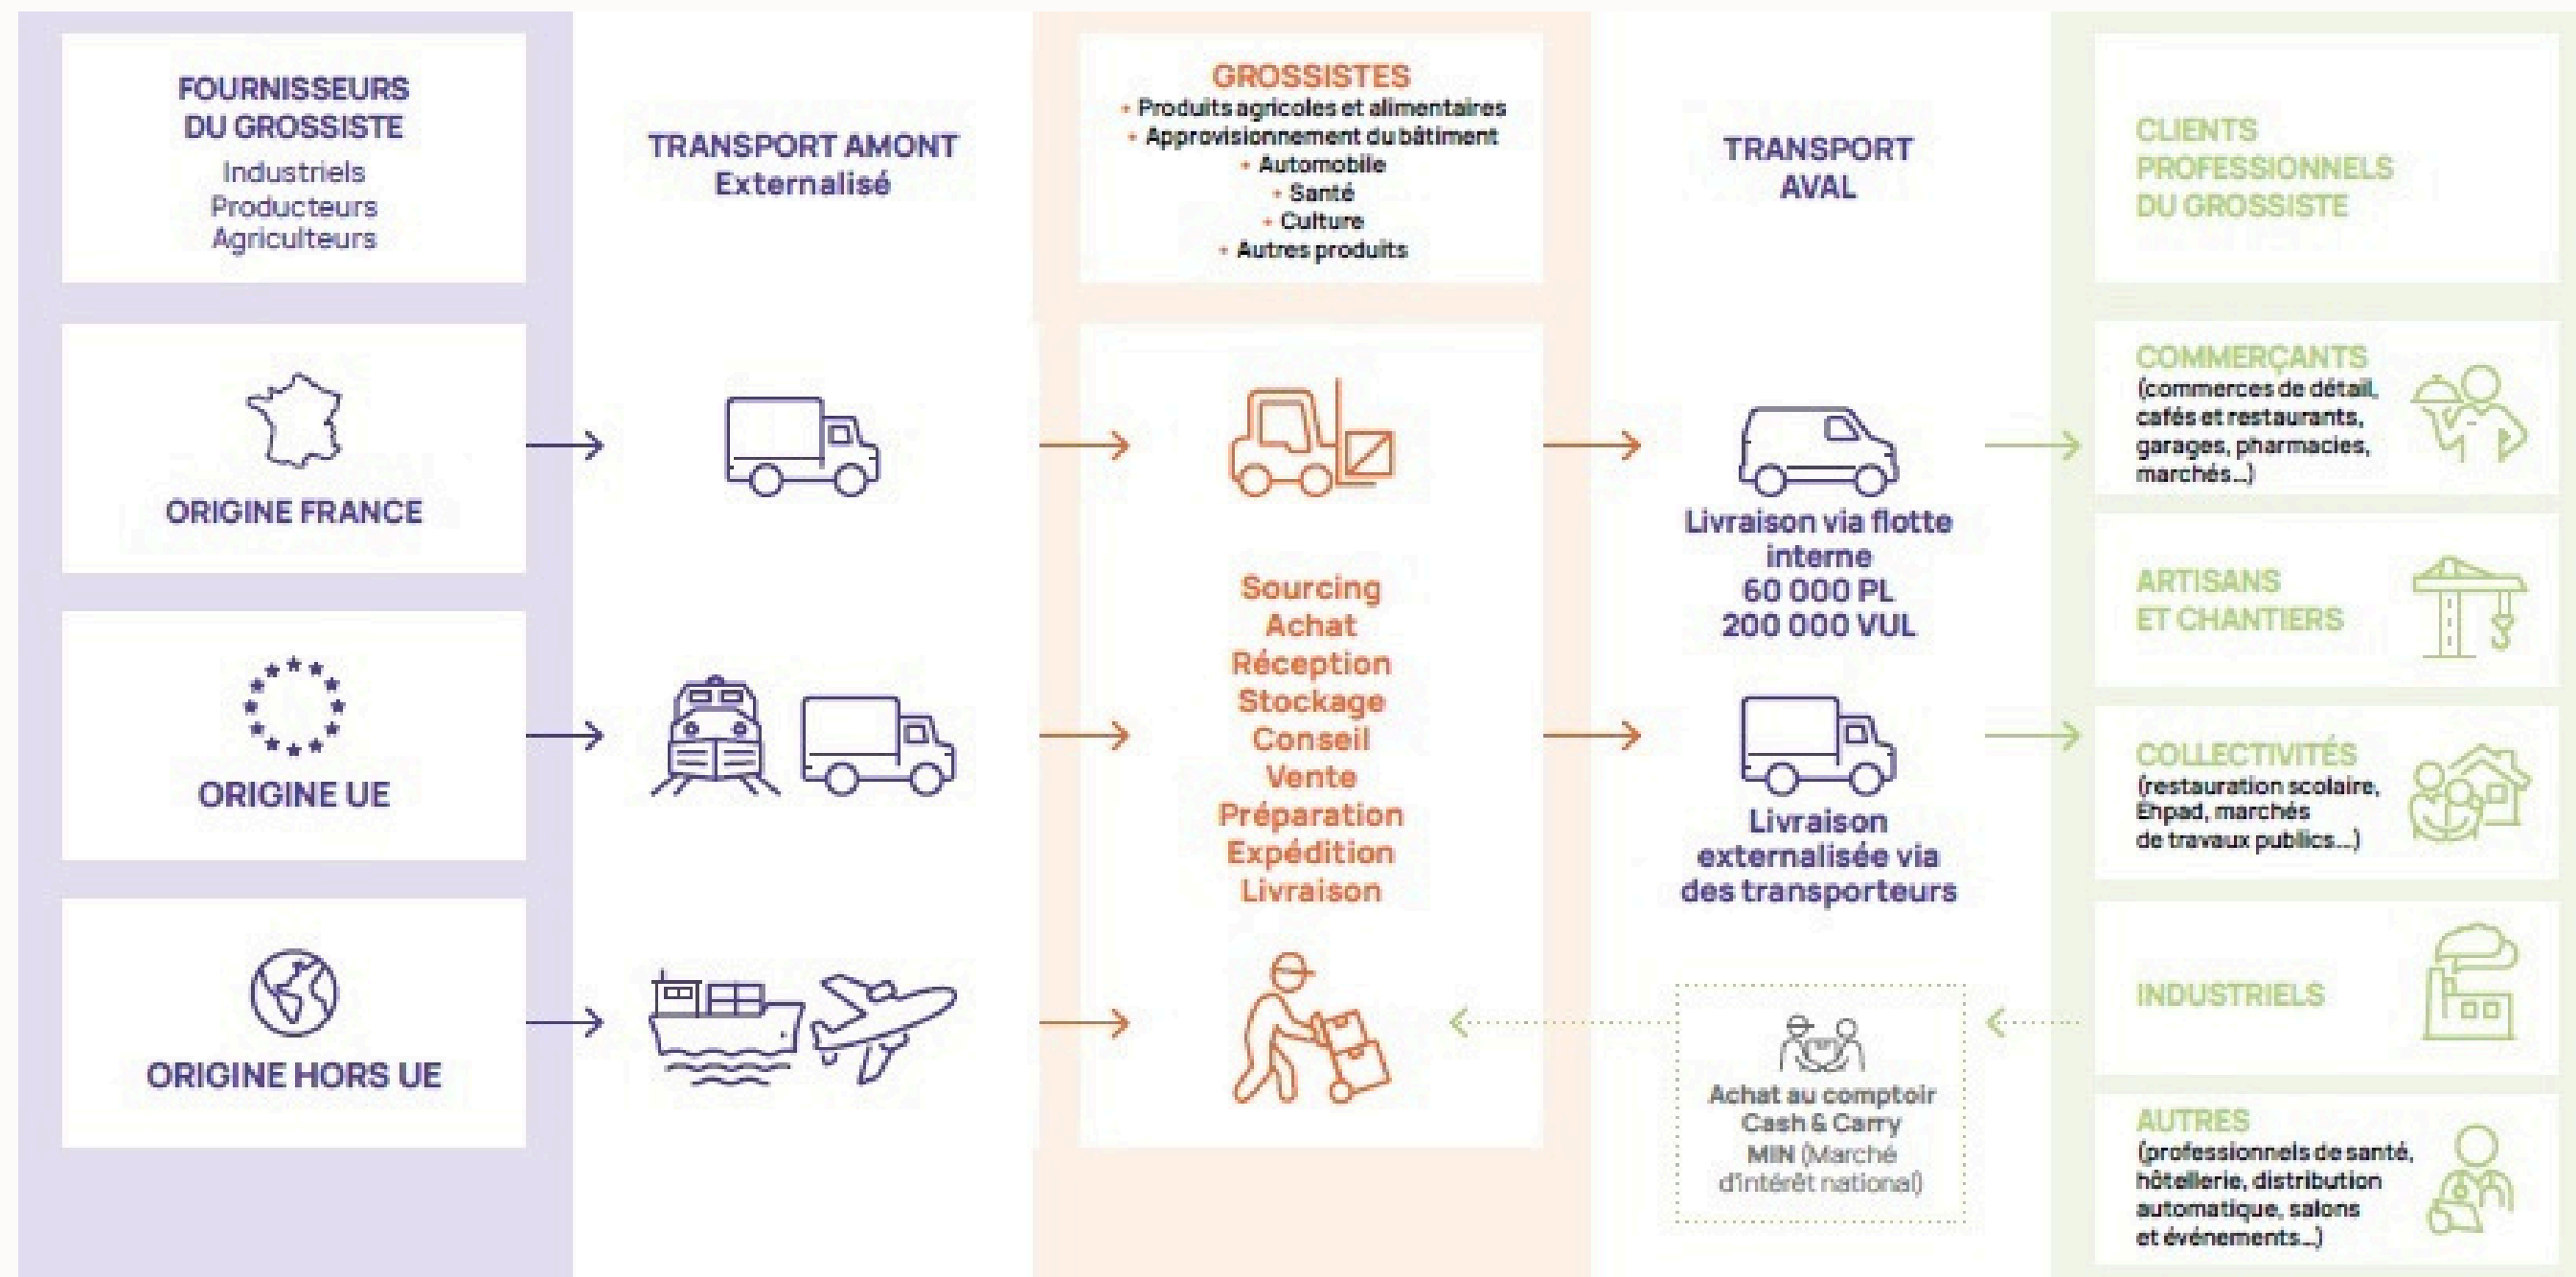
FOURNISSEURS DU GROSSISTE
Industriels
Producteurs
Agriculteurs

ORIGINE FRANCE

ORIGINE UE

ORIGINE HORS UE

TRANSPORT AMONT
Externalisé

GROSSISTES
• Produits agricoles et alimentaires
• Approvisionnement du bâtiment
• Automobile
• Santé
• Culture
• Autres produits

Sourcing
Achat
Réception
Stockage
Conseil
Vente
Préparation
Expédition
Livraison

TRANSPORT AVAL

Livraison via flotte interne
60 000 PL
200 000 VUL

Livraison externalisée via des transporteurs

Achat au comptoir
Cash & Carry
MIN (Marché d'intérêt national)

CLIENTS PROFESSIONNELS DU GROSSISTE

COMMERÇANTS
(commerces de détail, cafés et restaurants, garages, pharmacies, marchés...)

ARTISANS ET CHANTIERS

COLLECTIVITÉS
(restauration scolaire, Ehpad, marchés de travaux publics...)

INDUSTRIELS

AUTRES
(professionnels de santé, hôtellerie, distribution automatique, salons et événements...)